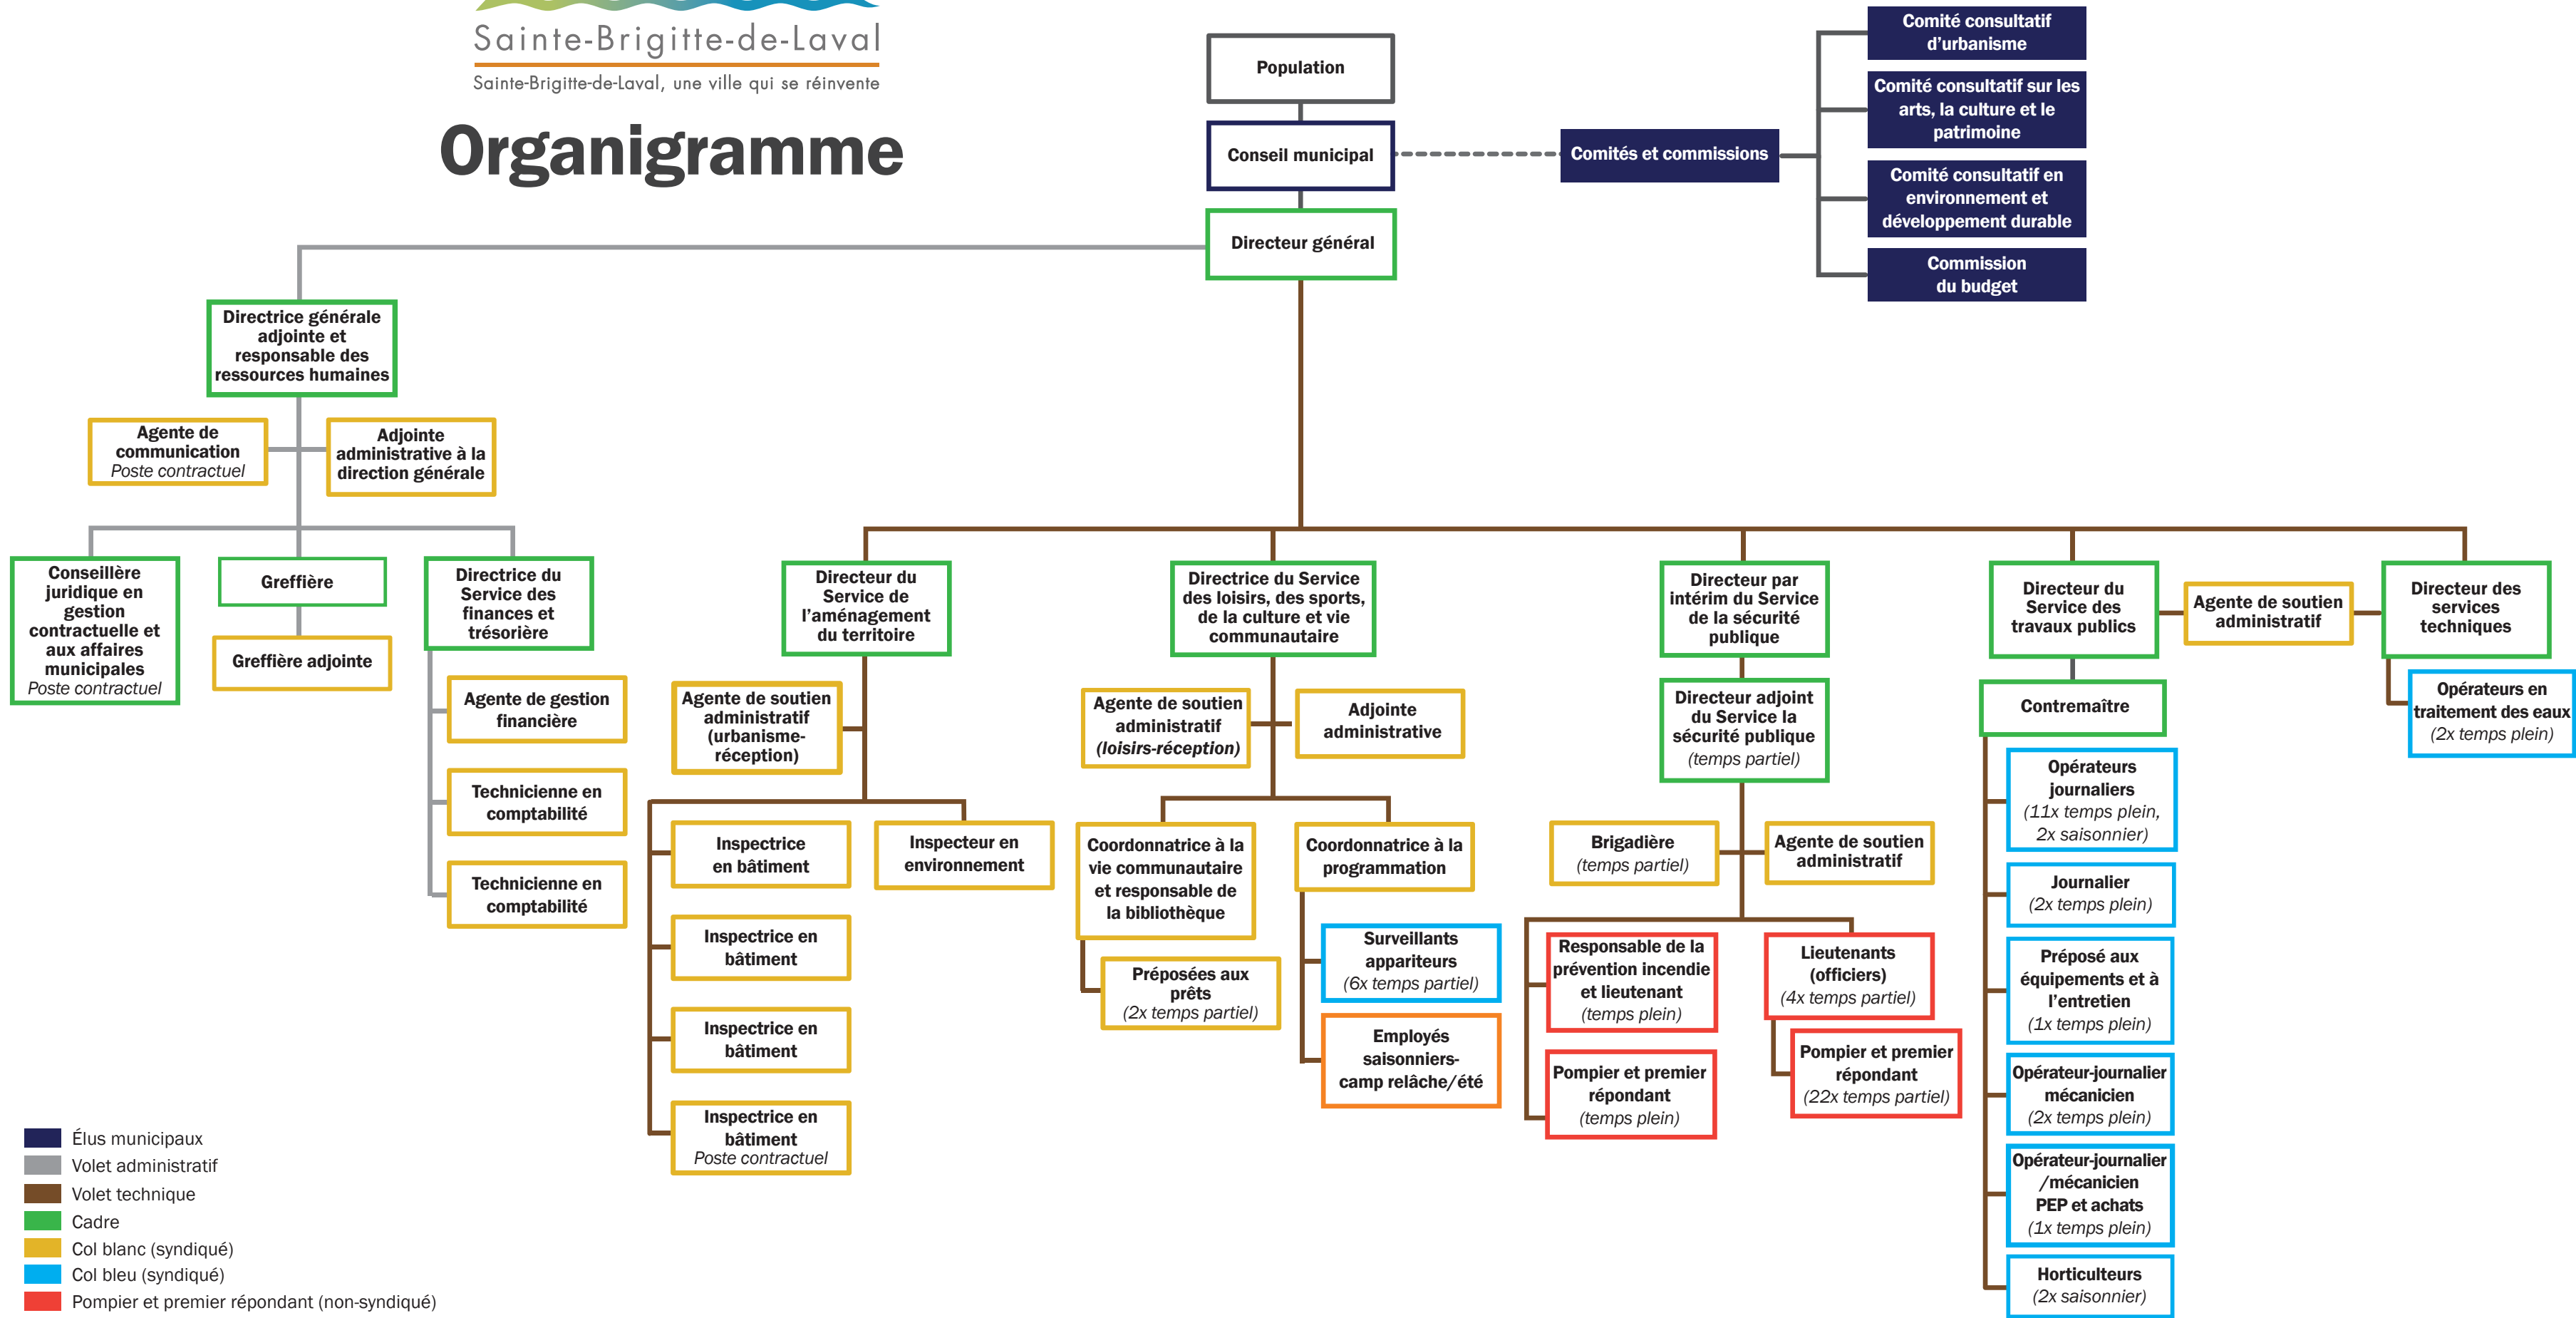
Sainte-Brigitte-de-Laval
Sainte-Brigitte-de-Laval, une ville qui se réinvente

Organigramme

Population

Conseil municipal

Comités et commissions

Comité consultatif d'urbanisme

Comité consultatif sur les arts, la culture et le patrimoine

Comité consultatif en environnement et développement durable

Commission du budget

Directeur général

Directrice générale adjointe et responsable des ressources humaines

Agente de communication
Poste contractuel

Adjointe administrative à la direction générale

Conseillère juridique en gestion contractuelle et aux affaires municipales
Poste contractuel

Greffière

Greffière adjointe

Directrice du Service des finances et trésorière

Agente de gestion financière

Technicienne en comptabilité

Technicienne en comptabilité

Directeur du Service de l'aménagement du territoire

Agente de soutien administratif (urbanisme-réception)

Inspectrice en bâtiment

Inspecteur en environnement

Inspectrice en bâtiment

Inspectrice en bâtiment

Inspectrice en bâtiment
Poste contractuel

Directrice du Service des loisirs, des sports, de la culture et vie communautaire

Agente de soutien administratif (loisirs-réception)

Adjointe administrative

Coordonnatrice à la vie communautaire et responsable de la bibliothèque

Préposées aux prêts
(2x temps partiel)

Coordonnatrice à la programmation

Surveillants appariteurs
(6x temps partiel)

Employés saisonniers-camp relâche/été

Directeur par intérim du Service de la sécurité publique

Directeur adjoint du Service la sécurité publique
(temps partiel)

Brigadière
(temps partiel)

Agente de soutien administratif

Responsable de la prévention incendie et lieutenant
(temps plein)

Pompier et premier répondant
(temps plein)

Lieutenants (officiers)
(4x temps partiel)

Pompier et premier répondant
(22x temps partiel)

Directeur du Service des travaux publics

Agente de soutien administratif

Contremaître

Opérateurs journaliers
(11x temps plein, 2x saisonnier)

Journalier
(2x temps plein)

Préposé aux équipements et à l'entretien
(1x temps plein)

Opérateur-journalier mécanicien
(2x temps plein)

Opérateur-journalier /mécanicien PEP et achats
(1x temps plein)

Horticulteurs
(2x saisonnier)

Directeur des services techniques

Opérateurs en traitement des eaux
(2x temps plein)

Élus municipaux
Volet administratif
Volet technique
Cadre
Col blanc (syndiqué)
Col bleu (syndiqué)
Pompier et premier répondant (non-syndiqué)